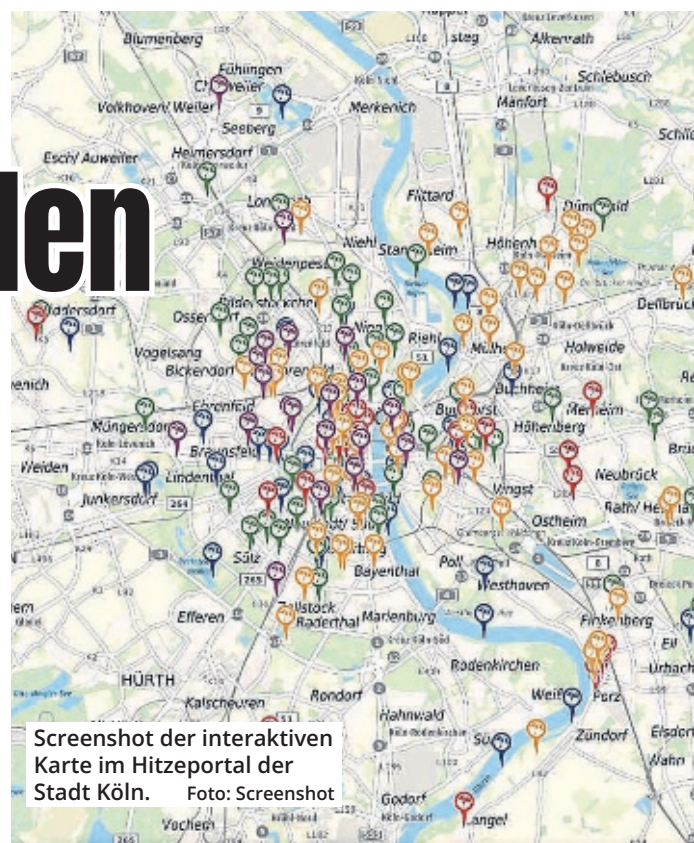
len

Blumenberg
Fühlingen
Chorweiler
Volkhoven/ Weiler
Seeberg
Merkenich
Esch/ Auweiler
Heimersdorf
Longerich
Fittard
Niehl
Stammheim
Höhenhaus
Dünnwald
Alkenrath
Schlebusch
Manfort
Weidenpesch
Bilderstöckchen
Ossendorf
Vogelsang
Bickendorf
Riehl
Mülheim
Holweide
Dellbrück
Buchheim
Merheim
Höhenberg
Müngersdorf
Ehrenfeld
Braunsfeld
Lindenthal
Weiden
Junkersdorf
Buchforst
Vingst
Neubrück
Rath/ Heumar
Ostheim
Sülz
Poll
Westhoven
Bayenthal
Zollstock
Raderthal
Marienburg
Efferen
Rodenkirchen
Finkenberg
Urbach
HÜRTH
Kalscheuren
Rondorf
Hahnwald
Weiß
Porz
Zündorf
Elsdorf
Wahn
Godorf
Langel
Vochem

Screenshot der interaktiven Karte im Hitzeportal der Stadt Köln. Foto: Screenshot